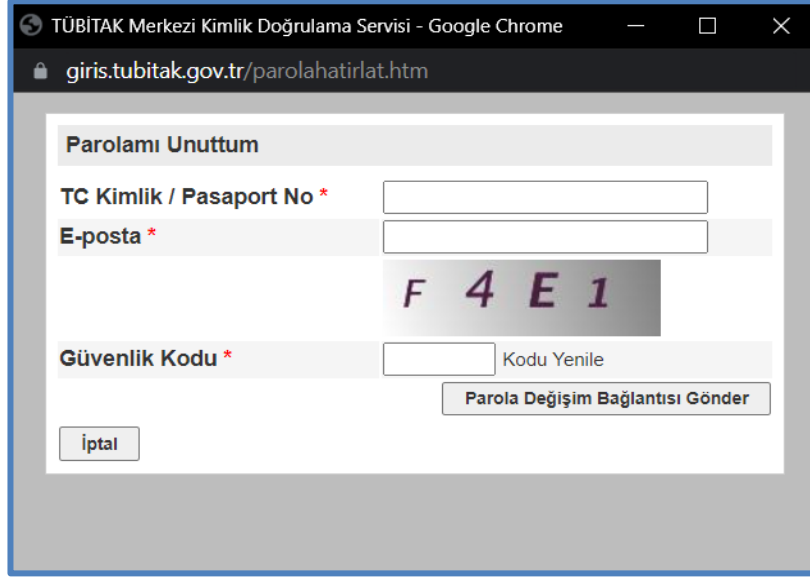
TÜBİTAK Merkezi Kimlik Doğrulama Servisi - Google Chrome

giris.tubitak.gov.tr/parolahatirlat.htm

Parolamı Unuttum

TC Kimlik / Pasaport No *

E-posta *

F 4 E 1

Güvenlik Kodu *

Kodu Yenile

Parola Değişim Bağlantısı Gönder

İptal